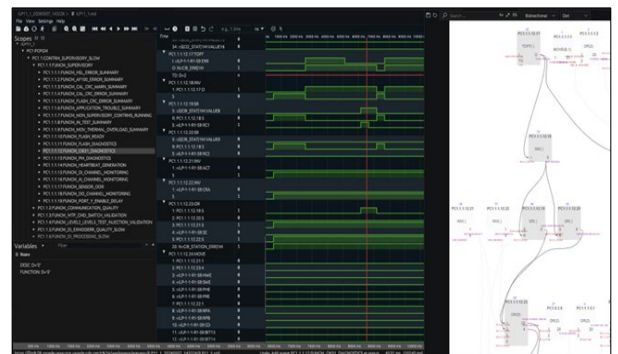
File View Settings Help

Scopes

PC1.1.1 CONTROL_SUPERVISORY_SLOW

PC1.1.1.1 FUNCN_SUPERVISORY

PC1.1.1.1 FUNCN_HSL_ERROR_SUMMARY

PC1.1.1.2 FUNCN_APSD_ERROR_SUMMARY

PC1.1.1.3 FUNCN_CAL_CRC_WARN_SUMMARY

PC1.1.1.4 FUNCN_CAL_CRC_ERROR_SUMMARY

PC1.1.1.5 FUNCN_FLASH_CRC_ERROR_SUMMARY

PC1.1.1.6 FUNCN_APPLICATION_TROUBLE_SUMMARY

PC1.1.1.7 FUNCN_NON_SUPERVISORY_CONTROL_RUNNING

PC1.1.1.8 FUNCN_IN_TEST_SUMMARY

PC1.1.1.9 FUNCN_NON_THERMAL_OVERLOAD_SUMMARY

PC1.1.1.10 FUNCN_FLASH_READY

PC1.1.1.11 FUNCN_DIAG_DIAGNOSTICS

PC1.1.1.12 FUNCN_CHAN_DIAGNOSTICS

PC1.1.1.13 FUNCN_PPA_DIAGNOSTICS

PC1.1.1.14 FUNCN_HEARTBEAT_GENERATION

PC1.1.1.15 FUNCN_DI_CHANNEL_MONITORING

PC1.1.1.16 FUNCN_AI_CHANNEL_MONITORING

PC1.1.1.17 FUNCN_SENSOR_OOR

PC1.1.1.18 FUNCN_DO_CHANNEL_MONITORING

PC1.1.1.19 FUNCN_PORT_1_ENABLE_DELAY

PC1.1.2 FUNCN_COMMUNICATION_QUALITY

PC1.1.3 FUNCN_HTP_CHG_SWITCH_VALIDATION

PC1.1.4 FUNCN_LEVELS_LEVEL_TEST_INJECTION_VALIDATION

PC1.1.5 FUNCN_DI_ENCODERS_QUALITY_SLOW

PC1.1.6 FUNCN_DI_PROCESSING_SLOW

Variables

Filter

Name

34: nSCO_STATE

PC1.1.1.10 PORT

PC1.1.1.18 NV

PC1.1.1.19 SB

PC1.1.1.11 NV

PC1.1.1.12 NV

PC1.1.1.13 SB

PC1.1.1.14 NOVE

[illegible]

Bidirectional

Dist